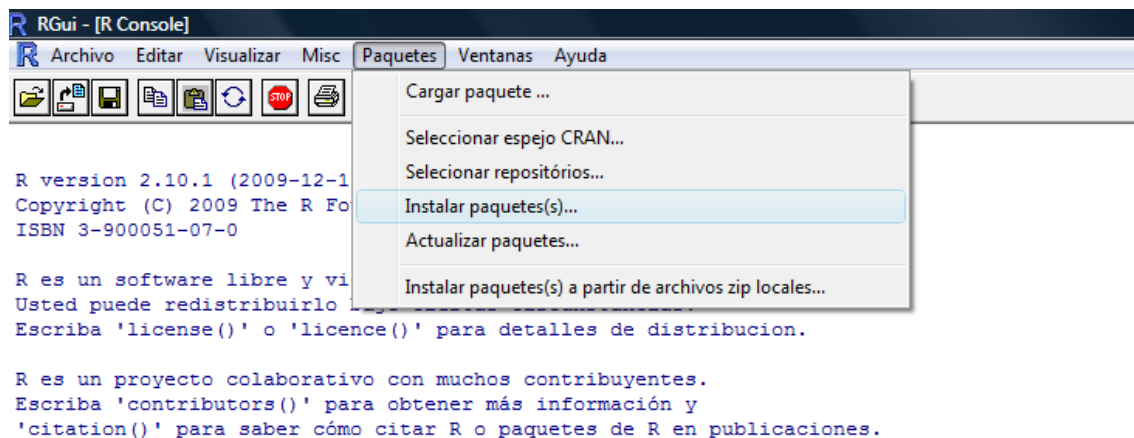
RGui - [R Console]

Archivo Editar Visualizar Misc Paquetes Ventanas Ayuda

STOP

Cargar paquete ...
Seleccionar espejo CRAN...
Selecionar repositórios...
Instalar paquetes(s)...
Actualizar paquetes...
Instalar paquetes(s) a partir de archivos zip locales...

R version 2.10.1 (2009-12-1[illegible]
Copyright (C) 2009 The R Fo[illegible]
ISBN 3-900051-07-0

R es un software libre y vi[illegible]
Usted puede redistribuirlo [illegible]
Escriba 'license()' o 'licence()' para detalles de distribucion.

R es un proyecto colaborativo con muchos contribuyentes.
Escriba 'contributors()' para obtener más información y
'citation()' para saber cómo citar R o paquetes de R en publicaciones.